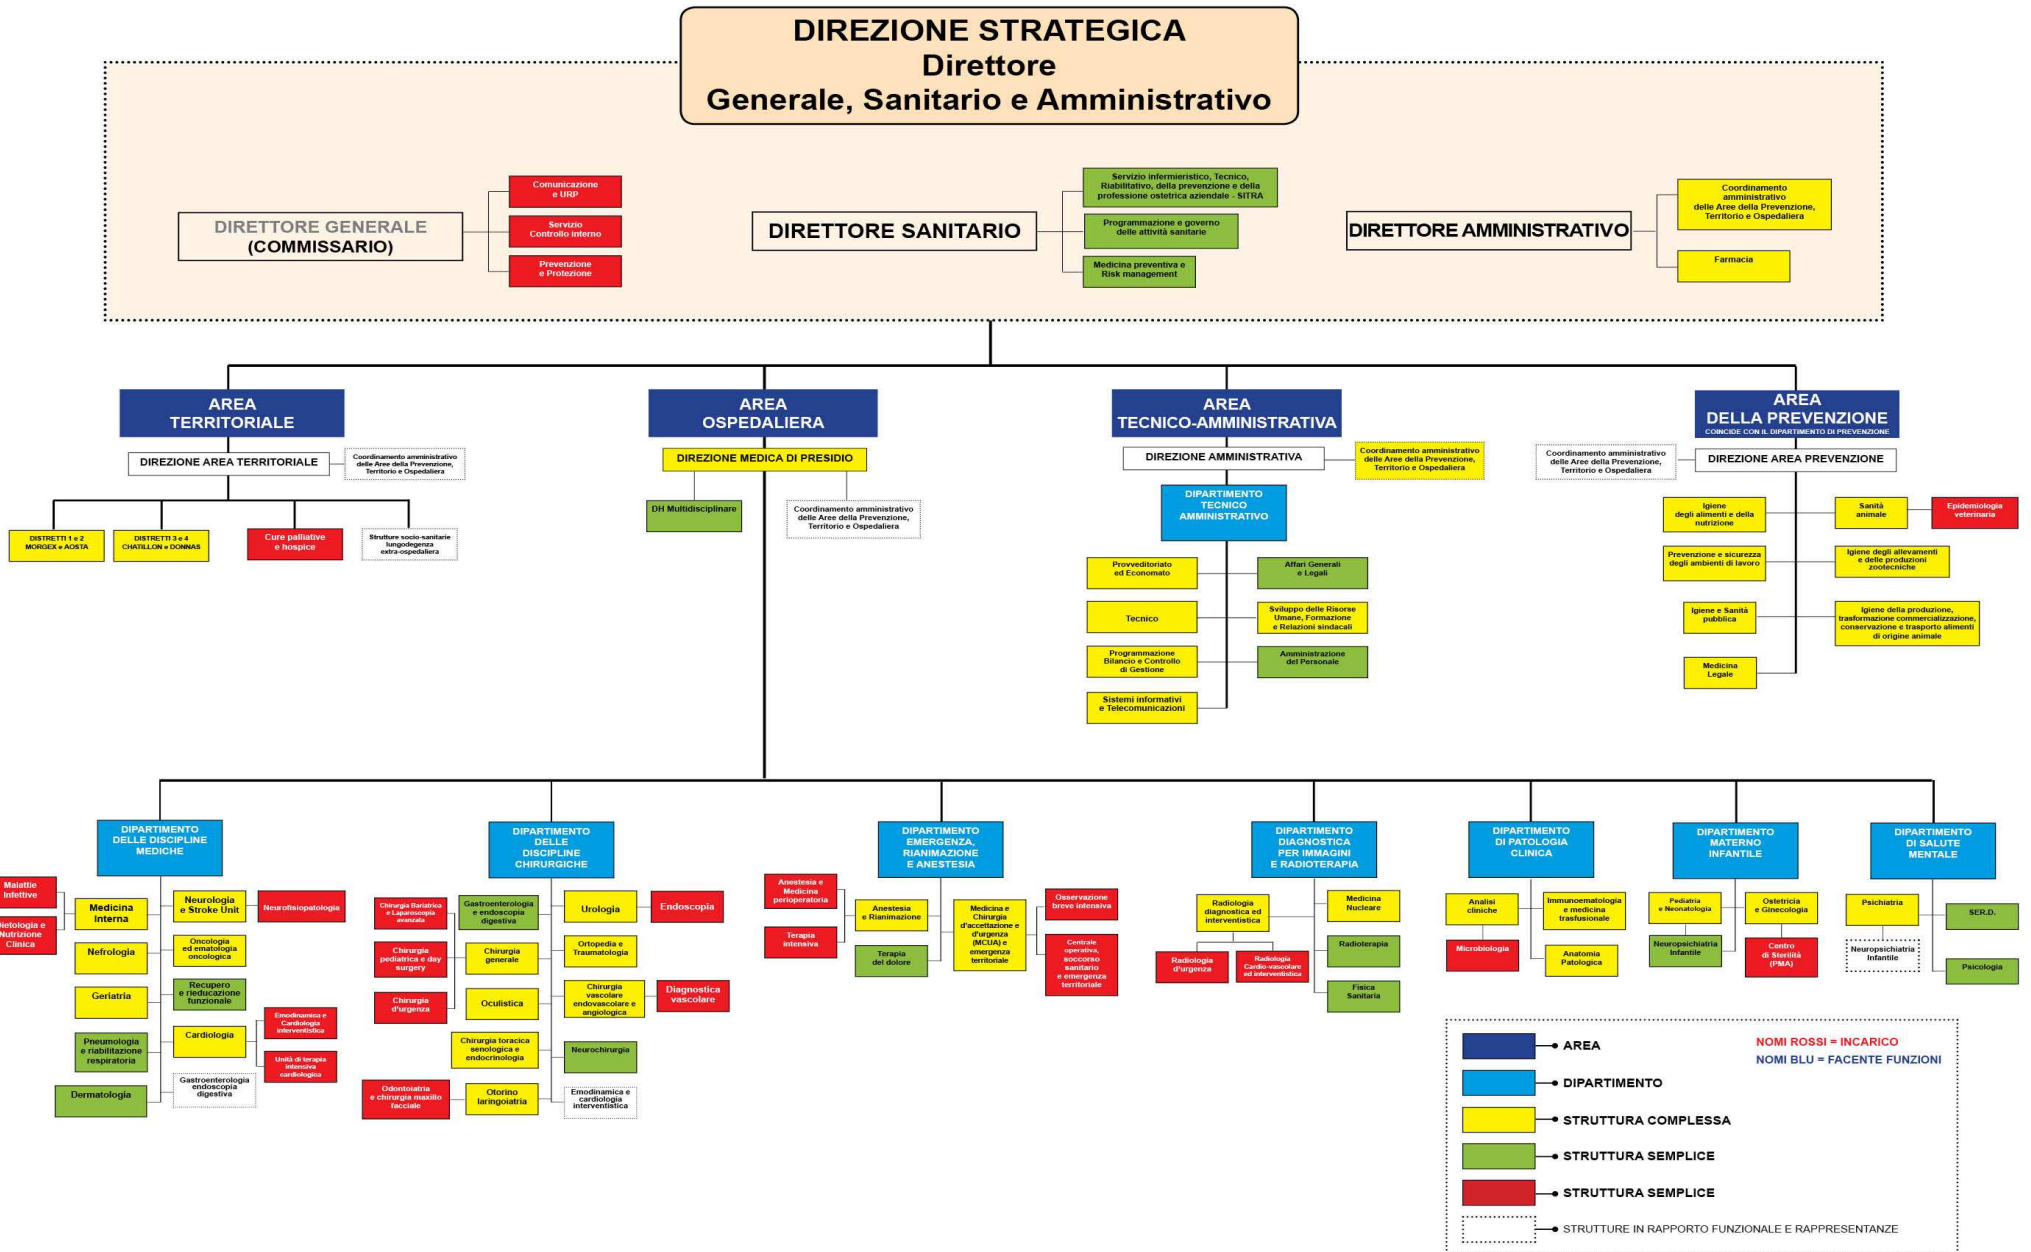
DIREZIONE STRATEGICA
Direttore
Generale, Sanitario e Amministrativo

DIRETTORE GENERALE (COMMISSARIO)

Comunicazione e URP
Servizio Controllo interno
Prevenzione e Protezione

DIRETTORE SANITARIO

Servizio infermieristico, Tecnico, Riabilitativo, della prevenzione e della professione ostetrica aziendale - SITRA
Programmazione e governo delle attività sanitarie
Medicina preventiva e Risk management

DIRETTORE AMMINISTRATIVO

Coordinamento amministrativo delle Aree della Prevenzione, Territorio e Ospedaliera
Farmacia

AREA TERRITORIALE
DIREZIONE AREA TERRITORIALE
Coordinamento amministrativo delle Aree della Prevenzione, Territorio e Ospedaliera
DISTRETTI 1 e 2 MORGEX e AOSTA
DISTRETTI 3 e 4 CHATILLON e DONNAS
Cure palliative e hospice
Strutture socio-sanitarie lungodegenza extra-ospedaliera

AREA OSPEDALIERA
DIREZIONE MEDICA DI PRESIDIO
DH Multidisciplinare
Coordinamento amministrativo delle Aree della Prevenzione, Territorio e Ospedaliera

AREA TECNICO-AMMINISTRATIVA
DIREZIONE AMMINISTRATIVA
Coordinamento amministrativo delle Aree della Prevenzione, Territorio e Ospedaliera
DIPARTIMENTO TECNICO AMMINISTRATIVO
Provveditorato ed Economato
Affari Generali e Legali
Tecnico
Sviluppo delle Risorse Umane, Formazione e Relazioni sindacali
Programmazione Bilancio e Controllo di Gestione
Amministrazione del Personale
Sistemi informativi e Telecomunicazioni

AREA DELLA PREVENZIONE
COINCIDE CON IL DIPARTIMENTO DI PREVENZIONE
Coordinamento amministrativo delle Aree della Prevenzione, Territorio e Ospedaliera
DIREZIONE AREA PREVENZIONE
Igiene degli alimenti e della nutrizione
Sanità animale
Epidemiologia veterinaria
Prevenzione e sicurezza degli ambienti di lavoro
Igiene degli allevamenti e delle produzioni zootecniche
Igiene e Sanità pubblica
Igiene della produzione, trasformazione commercializzazione, conservazione e trasporto alimenti di origine animale
Medicina Legale

DIPARTIMENTO DELLE DISCIPLINE MEDICHE
Malattie Infettive
Dietologia e Nutrizione Clinica
Medicina Interna
Nefrologia
Geriatria
Pneumologia e riabilitazione respiratoria
Dermatologia
Neurologia e Stroke Unit
Neurofisiopatologia
Oncologia ed ematologia oncologica
Recupero e rieducazione funzionale
Cardiologia
Emodinamica e Cardiologia interventistica
Unità di terapia intensiva cardiologica
Gastroenterologia endoscopia digestiva

DIPARTIMENTO DELLE DISCIPLINE CHIRURGICHE
Chirurgia Bariatrica e Laparoscopia avanzata
Chirurgia pediatrica e day surgery
Chirurgia d'urgenza
Odontoiatria e chirurgia maxillo facciale
Gastroenterologia e endoscopia digestiva
Chirurgia generale
Oculistica
Chirurgia toracica senologica e endocrinologia
Otorino laringoiatria
Urologia
Endoscopia
Ortopedia e Traumatologia
Chirurgia vascolare endovascolare e angiologica
Diagnostica vascolare
Neurochirurgia
Emodinamica e cardiologia interventistica

DIPARTIMENTO EMERGENZA, RIANIMAZIONE E ANESTESIA
Anestesia e Medicina perioperatoria
Terapia intensiva
Anestesia e Rianimazione
Terapia del dolore
Medicina e Chirurgia d'accettazione e d'urgenza (MCUA) e emergenza territoriale
Osservazione breve intensiva
Centrale operativa, soccorso sanitario e emergenza territoriale

DIPARTIMENTO DIAGNOSTICA PER IMMAGINI E RADIOTERAPIA
Radiologia diagnostica ed interventistica
Radiologia d'urgenza
Radiologia Cardio-vascolare ed interventistica
Medicina Nucleare
Radioterapia
Fisica Sanitaria

DIPARTIMENTO DI PATOLOGIA CLINICA
Analisi cliniche
Microbiologia
Immunoematologia e medicina trasfusionale
Anatomia Patologica

DIPARTIMENTO MATERNO INFANTILE
Pediatria e Neonatologia
Neuropsichiatria Infantile
Ostetricia e Ginecologia
Centro di Sterilità (PMA)

DIPARTIMENTO DI SALUTE MENTALE
Psichiatria
SER.D.
Neuropsichiatria Infantile
Psicologia

AREA
DIPARTIMENTO
STRUTTURA COMPLESSA
STRUTTURA SEMPLICE
STRUTTURA SEMPLICE
STRUTTURE IN RAPPORTO FUNZIONALE E RAPPRESENTANZE
NOMI ROSSI = INCARICO
NOMI BLU = FACENTE FUNZIONI